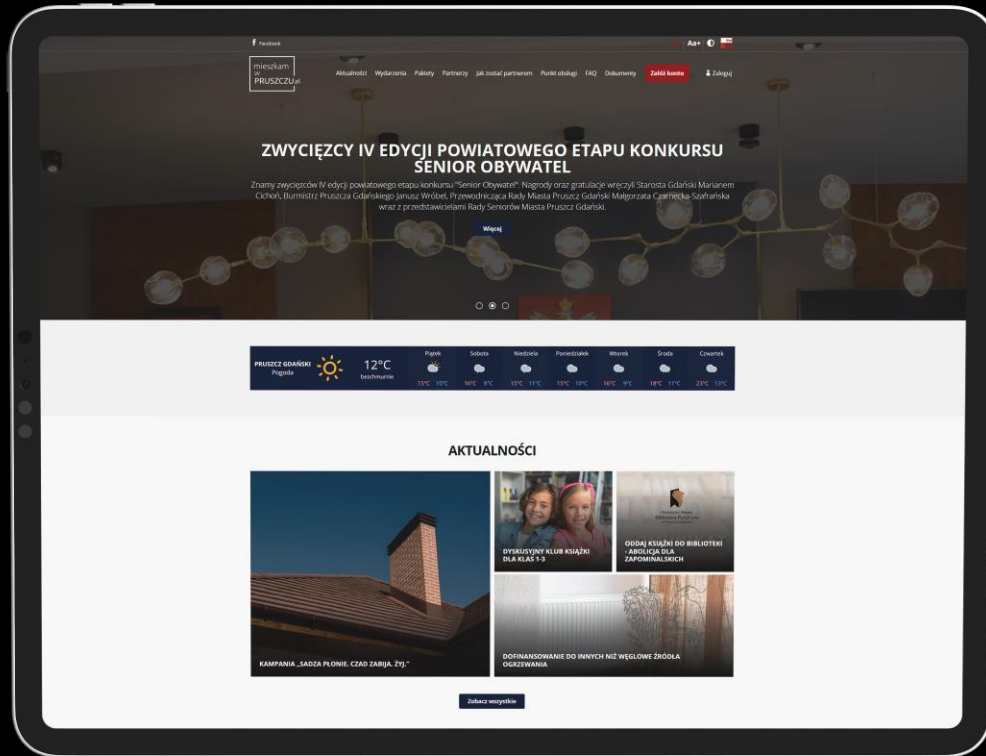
Facebook

Aa+

mieszkam w PRUSZCZU.pl

Aktualności Wydarzenia Pakiety Partnerzy Jak zostać partnerem Punkt obsługi FAQ Dokumenty Załóż konto Zaloguj

ZWYCIĘZCY IV EDYCJI POWIATOWEGO ETAPU KONKURSU SENIOR OBYWATEL

Znamy zwycięzców IV edycji powiatowego etapu konkursu "Senior Obywatel". Nagrody oraz gratulacje wręczyli Starosta Gdański Marianem Cichoń, Burmistrz Pruszcza Gdańskiego Janusz Wróbel, Przewodnicząca Rady Miasta Pruszcz Gdański Małgorzata Czarnecka-Szafrańska wraz z przedstawicielami Rady Seniorów Miasta Pruszcz Gdański.

Więcej

PRUSZCZ GDAŃSKI Pogoda

12°C bezchmurnie

| Piątek | Sobota | Niedziela | Poniedziałek | Wtorek | Środa | Czwartek |
|---|---|---|---|---|---|---|
| 15°C 10°C | 16°C 9°C | 15°C 11°C | 15°C 10°C | 16°C 9°C | 18°C 11°C | 23°C 13°C |

AKTUALNOŚCI

DYSKUSYJNY KLUB KSIĄŻKI DLA KLAS 1-3

ODDAJ KSIĄŻKI DO BIBLIOTEKI - ABOLICJA DLA ZAPOMINALSKICH

KAMPANIA „SADZA PŁONIE. CZAD ZABIJA. ŻYJ."

DOFINANSOWANIE DO INNYCH NIŻ WĘGLOWE ŹRÓDŁA OGRZEWANIA

Zobacz wszystkie